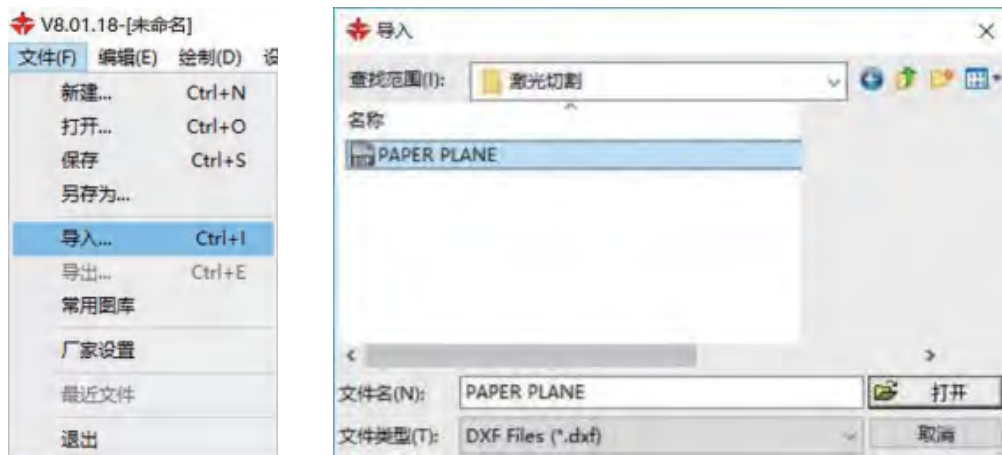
V8.01.18-[未命名]
文件(F) 编辑(E) 绘制(D) 设

新建... Ctrl+N
打开... Ctrl+O
保存 Ctrl+S
另存为...
导入... Ctrl+I
导出... Ctrl+E
常用图库
厂家设置
最近文件
退出

导入
×
查找范围(I): 激光切割
名称
PAPER PLANE
文件名(N): PAPER PLANE
打开
文件类型(T): DXF Files (*.dxf)
取消